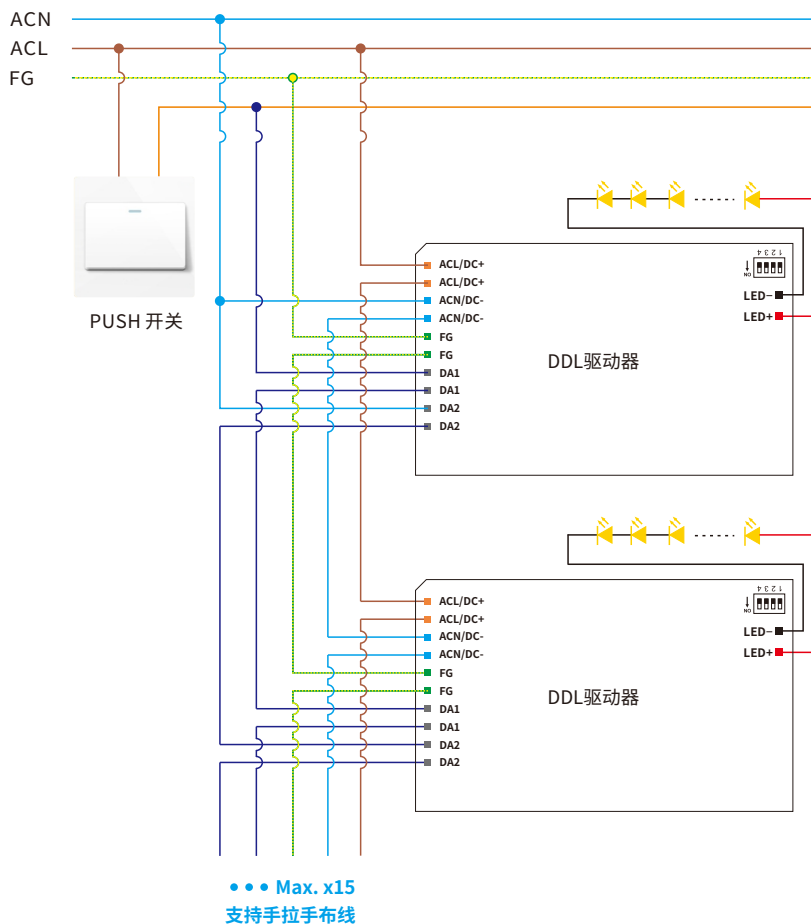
ACN
ACL
FG

PUSH 开关

ACL/DC+
ACL/DC+
ACN/DC-
ACN/DC-
FG
FG
DA1
DA1
DA2
DA2

ON
1 2 3 4

LED-
LED+

DDL驱动器

ACL/DC+
ACL/DC+
ACN/DC-
ACN/DC-
FG
FG
DA1
DA1
DA2
DA2

ON
1 2 3 4

LED-
LED+

DDL驱动器

• • • Max. x15
支持手拉手布线